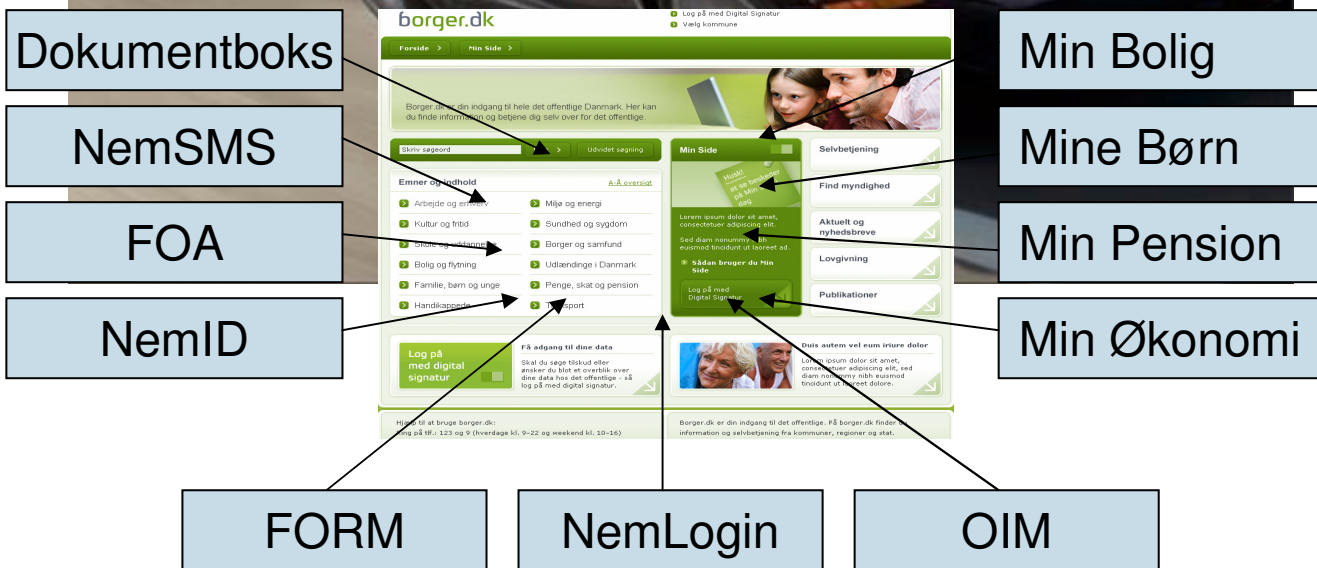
Dokumentboks

NemSMS

FOA

NemID

borger.dk

Log på med Digital Signatur
Vælg kommune

Forside
Min Side

Borger.dk er din indgang til hele det offentlige Danmark. Her kan du finde information og betjene dig selv over for det offentlige.

Skriv søgeord
Udvidet søgning

Emner og indhold
A-Å oversigt

Arbejde og erhverv
Kultur og fritid
Skole og uddannelse
Bolig og flytning
Familie, børn og unge
Handikappede
Miljø og energi
Sundhed og sygdom
Borger og samfund
Udlændinge i Danmark
Penge, skat og pension
Transport

Min Side
Husk! at se beskeder på Min Side i dag
Lorem ipsum dolor sit amet, consectetuer adipiscing elit.
Sed diam nonummy nibh euismod tincidunt ut laoreet ad.
Sådan bruger du Min Side
Log på med Digital Signatur

Selvbetjening
Find myndighed
Aktuelt og nyhedsbreve
Lovgivning
Publikationer

Log på med digital signatur
Få adgang til dine data
Skal du søge tilskud eller ønsker du blot et overblik over dine data hos det offentlige - så log på med digital signatur.

Duis autem vel eum iriure dolor
Lorem ipsum dolor sit amet, consectetuer adipiscing elit, sed diam nonummy nibh euismod tincidunt ut laoreet dolore.

Hjælp til at bruge borger.dk:
Ring på tlf.: 123 og 9 (hverdage kl. 9–22 og weekend kl. 10–16)

Borger.dk er din indgang til det offentlige. På borger.dk finder du information og selvbetjening fra kommuner, regioner og stat.

Min Bolig

Mine Børn

Min Pension

Min Økonomi

FORM

NemLogin

OIM